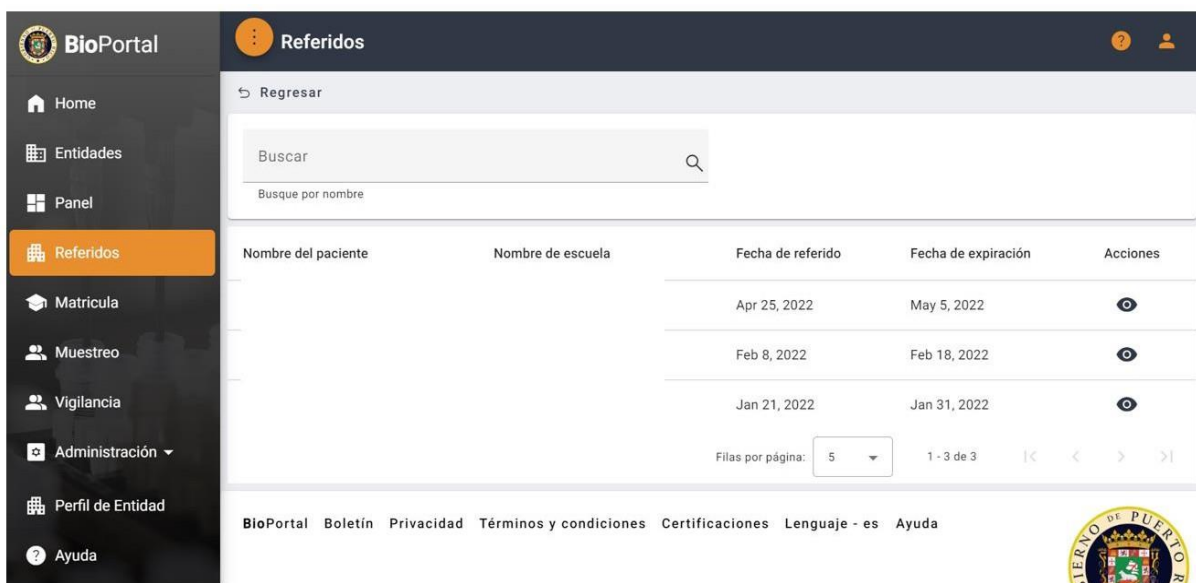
BioPortal

Home
Entidades
Panel
Referidos
Matricula
Muestreo
Vigilancia
Administración
Perfil de Entidad
Ayuda

Referidos

Regresar

Buscar
Busque por nombre

| Nombre del paciente | Nombre de escuela | Fecha de referido | Fecha de expiración | Acciones |
|---|---|---|---|---|
| | | Apr 25, 2022 | May 5, 2022 | |
| | | Feb 8, 2022 | Feb 18, 2022 | |
| | | Jan 21, 2022 | Jan 31, 2022 | |

Filas por página: 5 1 - 3 de 3

BioPortal Boletín Privacidad Términos y condiciones Certificaciones Lenguaje - es Ayuda

GOBIERNO DE PUERTO R